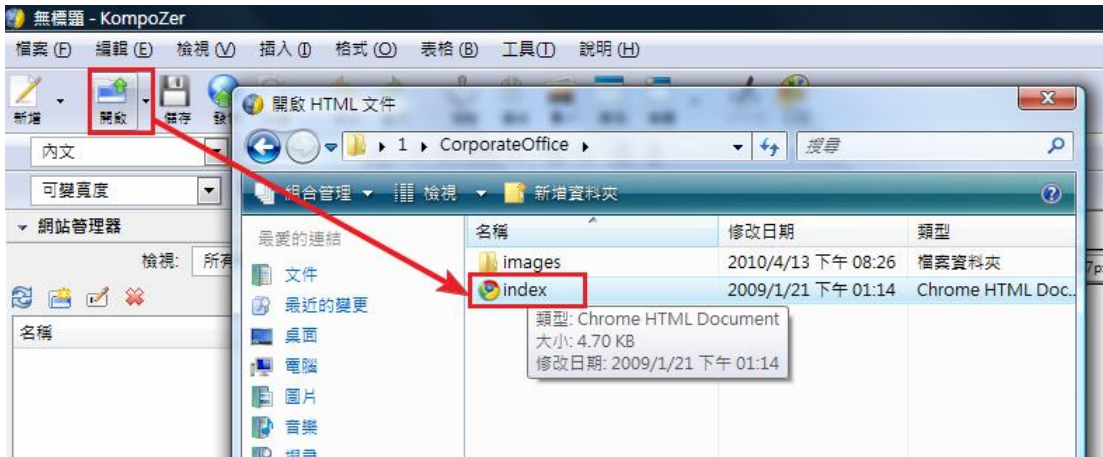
無標題 - KompoZer

檔案 (F) 編輯 (E) 檢視 (V) 插入 (I) 格式 (O) 表格 (B) 工具 (T) 說明 (H)

新增 開啟 儲存 發

內文

可變寬度

網站管理器

檢視: 所有

名稱

開啟 HTML 文件

1 ▸ CorporateOffice ▸

搜尋

組合管理 ▾ 檢視 ▾ 新增資料夾

最愛的連結

文件

最近的變更

桌面

電腦

圖片

音樂

| 名稱 | 修改日期 | 類型 |
|---|---|---|
| images | 2010/4/13 下午 08:26 | 檔案資料夾 |
| index | 2009/1/21 下午 01:14 | Chrome HTML Doc... |

類型: Chrome HTML Document
大小: 4.70 KB
修改日期: 2009/1/21 下午 01:14